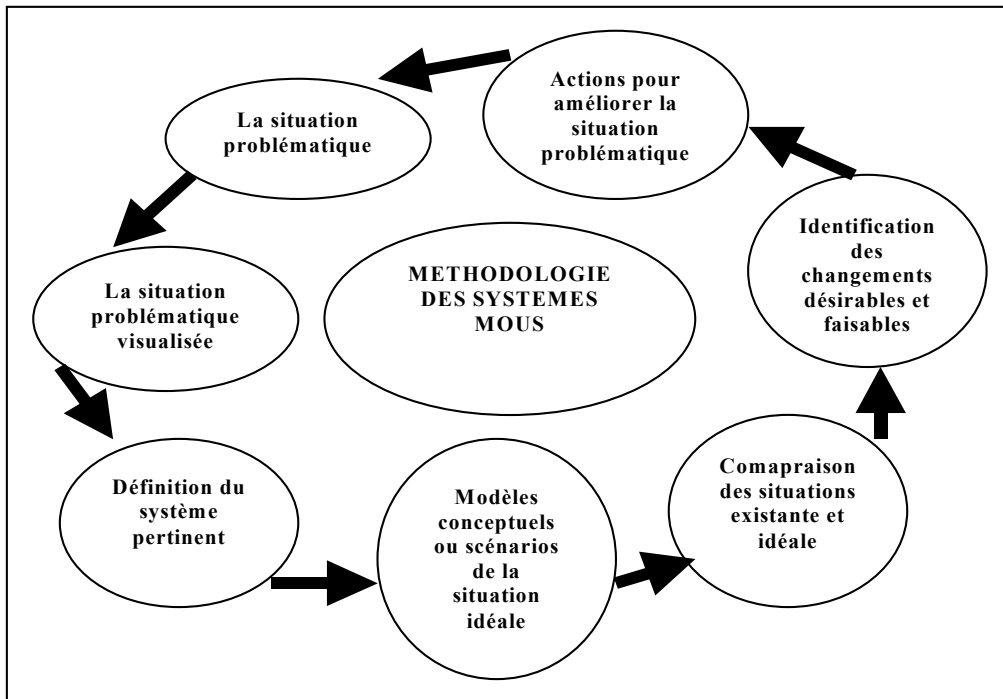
Actions pour améliorer la situation problématique

La situation problématique

La situation problématique visualisée

METHODOLOGIE DES SYSTEMES MOUS

Identification des changements désirables et faisables

Définition du système pertinent

Modèles conceptuels ou scénarios de la situation idéale

Comapraison des situations existante et idéale